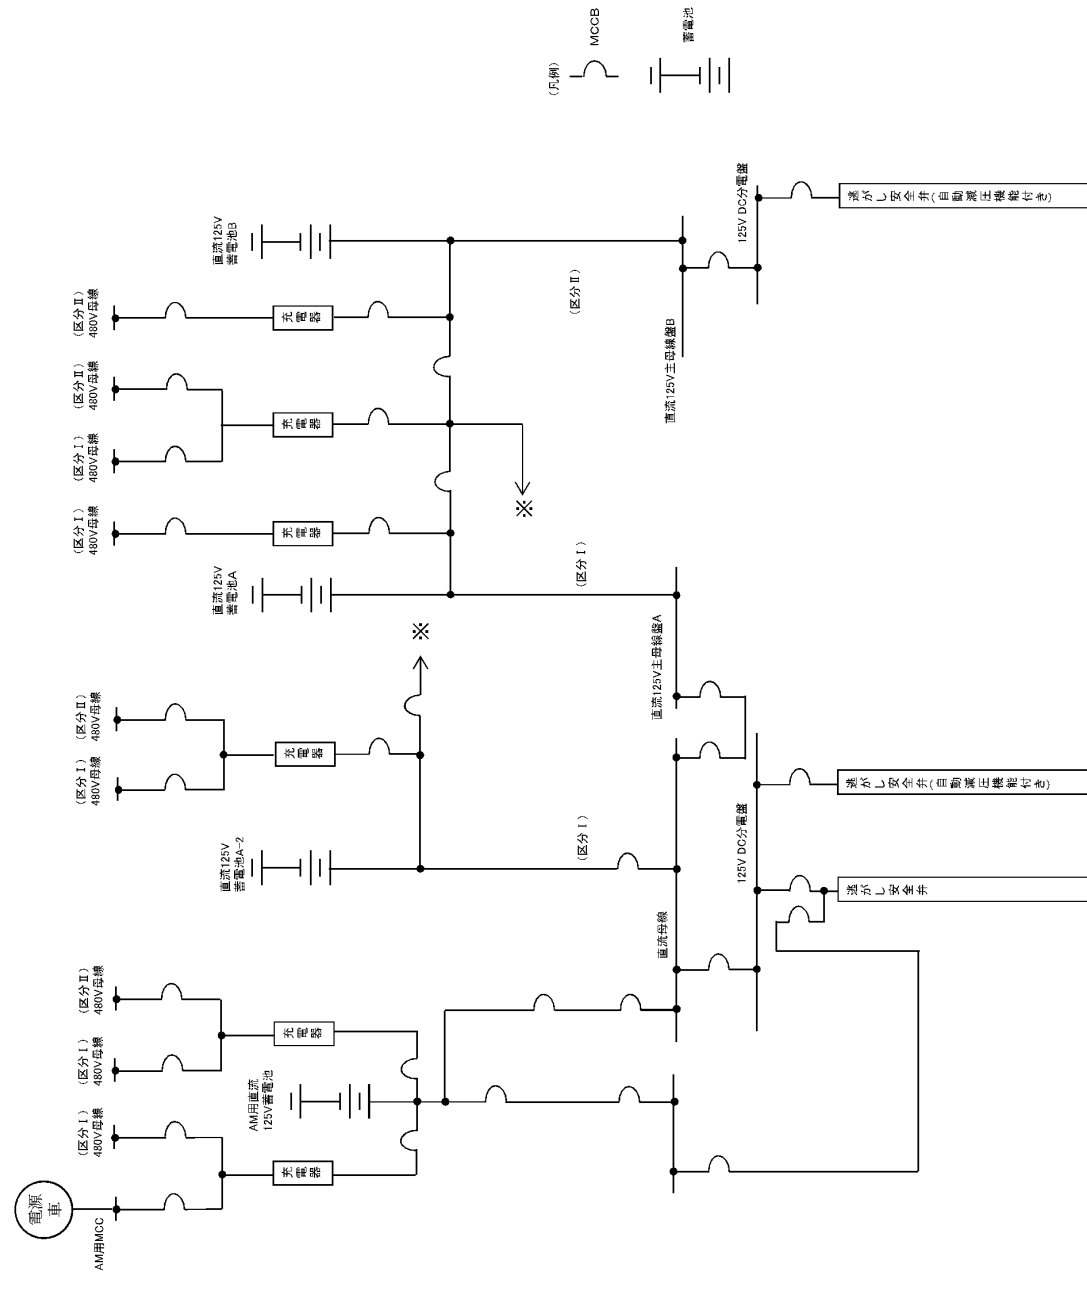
（凡例）
MCCB
蓄電池

直流125V
蓄電池B

（区分Ⅱ）
480V母線

（区分Ⅱ）
480V母線

（区分Ⅰ）
480V母線

（区分Ⅰ）
480V母線

直流125V
蓄電池A

充電器
充電器
充電器

※

（区分Ⅱ）

直流125V主母線盤B

125V DC分電盤

逃がし安全弁（自動減圧機能付き）

（区分Ⅰ）

直流125V主母線盤A

（区分Ⅰ）
480V母線

（区分Ⅱ）
480V母線

充電器

※

直流125V
蓄電池A-2

（区分Ⅰ）

125V DC分電盤

逃がし安全弁（自動減圧機能付き）

逃がし安全弁

直流母線

（区分Ⅰ）
480V母線

（区分Ⅱ）
480V母線

（区分Ⅰ）
480V母線

充電器
充電器

AM用直流
125V蓄電池

電源車

AM用MCC